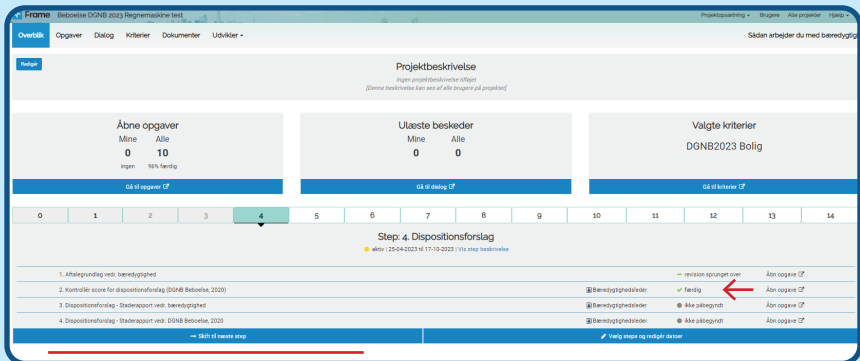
Frame Beboelse DGNB 2023 Regnemaskine test

Projektopsætning ▾ Brugere Alle projekter Hjælp ▾

Overblik Opgaver Dialog Kriterier Dokumenter Udvikler ▾

Sådan arbejder du med bæredygtig

Rediger

Projektbeskrivelse

Ingen projektbeskrivelse tilføjet

[Denne beskrivelse kan ses af alle brugere på projektet]

Åbne opgaver

Mine 0 ingen

Alle 10 96% færdig

Gå til opgaver

Ulæste beskeder

Mine 0

Alle 0

Gå til dialog

Valgte kriterier

DGNB2023 Bolig

Gå til kriterier

| 0 | 1 | 2 | 3 | 4 | 5 | 6 | 7 | 8 | 9 | 10 | 11 | 12 | 13 | 14 |
|---|---|---|---|---|---|---|---|---|---|---|---|---|---|---|

Step: 4. Dispositionsforslag

aktiv | 25-04-2023 til 17-10-2023 | Vis step beskrivelse

| 1. Aftalegrundlag vedr. bæredygtighed | | — revision sprunget over | Åbn opgave |
|---|---|---|---|
| 2. Kontrollér score for dispositionsforslag (DGNB Beboelse, 2020) | Bæredygtighedsleder | ✔ færdig | Åbn opgave |
| 3. Dispositionsforslag - Staderapport vedr. bæredygtighed | Bæredygtighedsleder | ikke påbegyndt | Åbn opgave |
| 4. Dispositionsforslag - Staderapport vedr. DGNB Beboelse, 2020 | Bæredygtighedsleder | ikke påbegyndt | Åbn opgave |

→ Skift til næste step

Vælg steps og rediger datoer